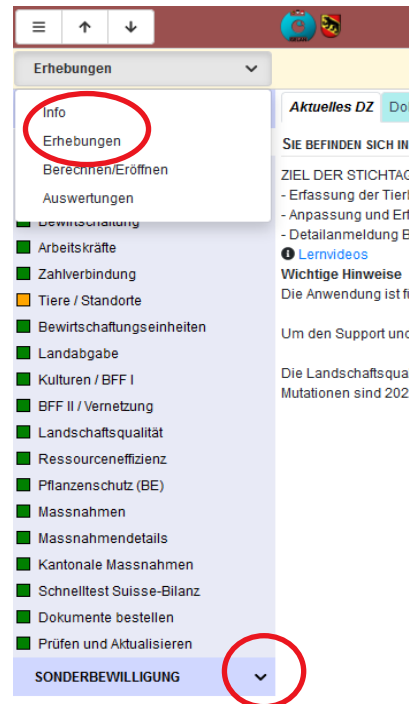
≡ ↑ ↓

Erhebungen

Info
Erhebungen
Berechnen/Eröffnen
Auswertungen

Bewirtschaftung
Arbeitskräfte
Zahlverbindung
Tiere / Standorte
Bewirtschaftungseinheiten
Landabgabe
Kulturen / BFF I
BFF II / Vernetzung
Landschaftsqualität
Ressourceneffizienz
Pflanzenschutz (BE)
Massnahmen
Massnahmendetails
Kantonale Massnahmen
Schnelltest Suisse-Bilanz
Dokumente bestellen
Prüfen und Aktualisieren

SONDERBEWILLIGUNG

Aktuelles DZ Do

SIE BEFINDEN SICH IN

ZIEL DER STICHTAG
- Erfassung der Tier
- Anpassung und Er
- Detailanmeldung B
Lernvideos
Wichtige Hinweise
Die Anwendung ist f

Um den Support und

Die Landschaftsqua
Mutationen sind 202